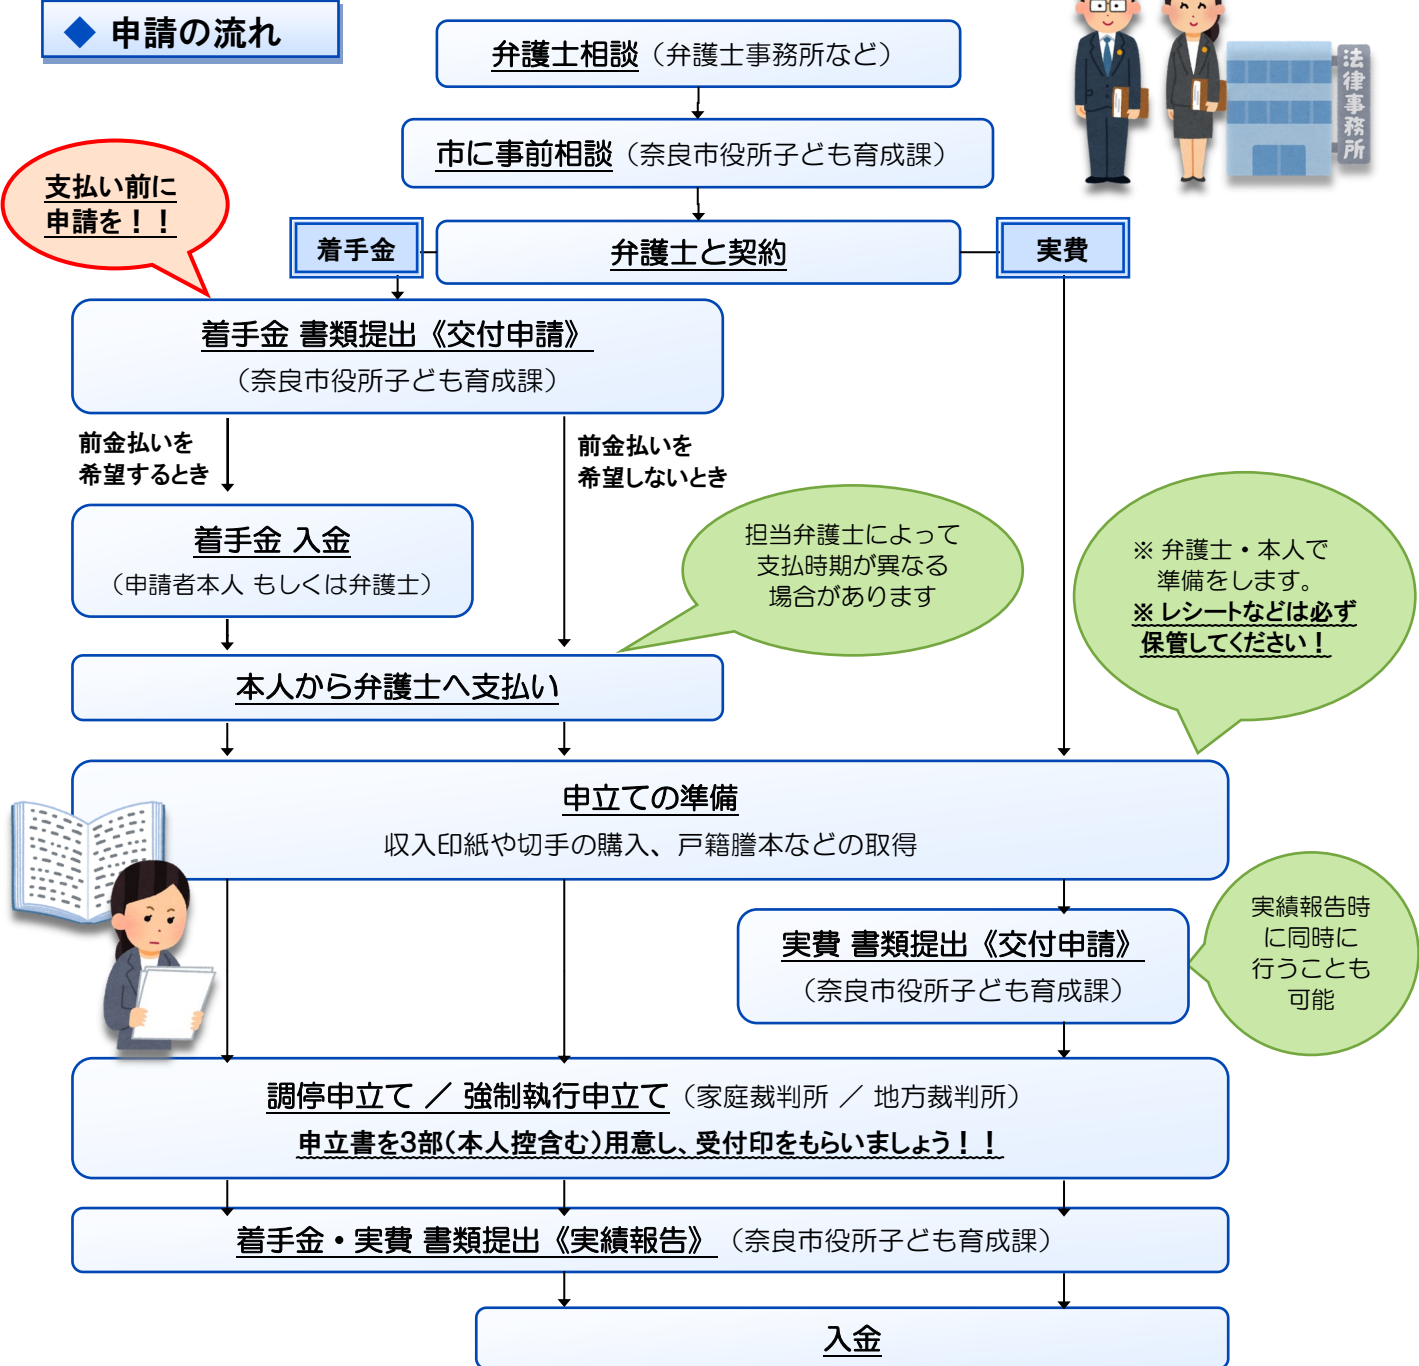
◆ 申請の流れ

弁護士相談（弁護士事務所など）

法律事務所

市に事前相談（奈良市役所子ども育成課）

支払い前に申請を！！

着手金

弁護士と契約

実費

着手金 書類提出《交付申請》
（奈良市役所子ども育成課）

前金払いを希望するとき

前金払いを希望しないとき

着手金 入金
（申請者本人 もしくは弁護士）

担当弁護士によって支払時期が異なる場合があります

※ 弁護士・本人で準備をします。
※ レシートなどは必ず保管してください！

本人から弁護士へ支払い

申立ての準備
収入印紙や切手の購入、戸籍謄本などの取得

実費 書類提出《交付申請》
（奈良市役所子ども育成課）

実績報告時に同時に行うことも可能

調停申立て ／ 強制執行申立て（家庭裁判所 ／ 地方裁判所）
申立書を3部（本人控含む）用意し、受付印をもらいましょう！！

着手金・実費 書類提出《実績報告》（奈良市役所子ども育成課）

入金